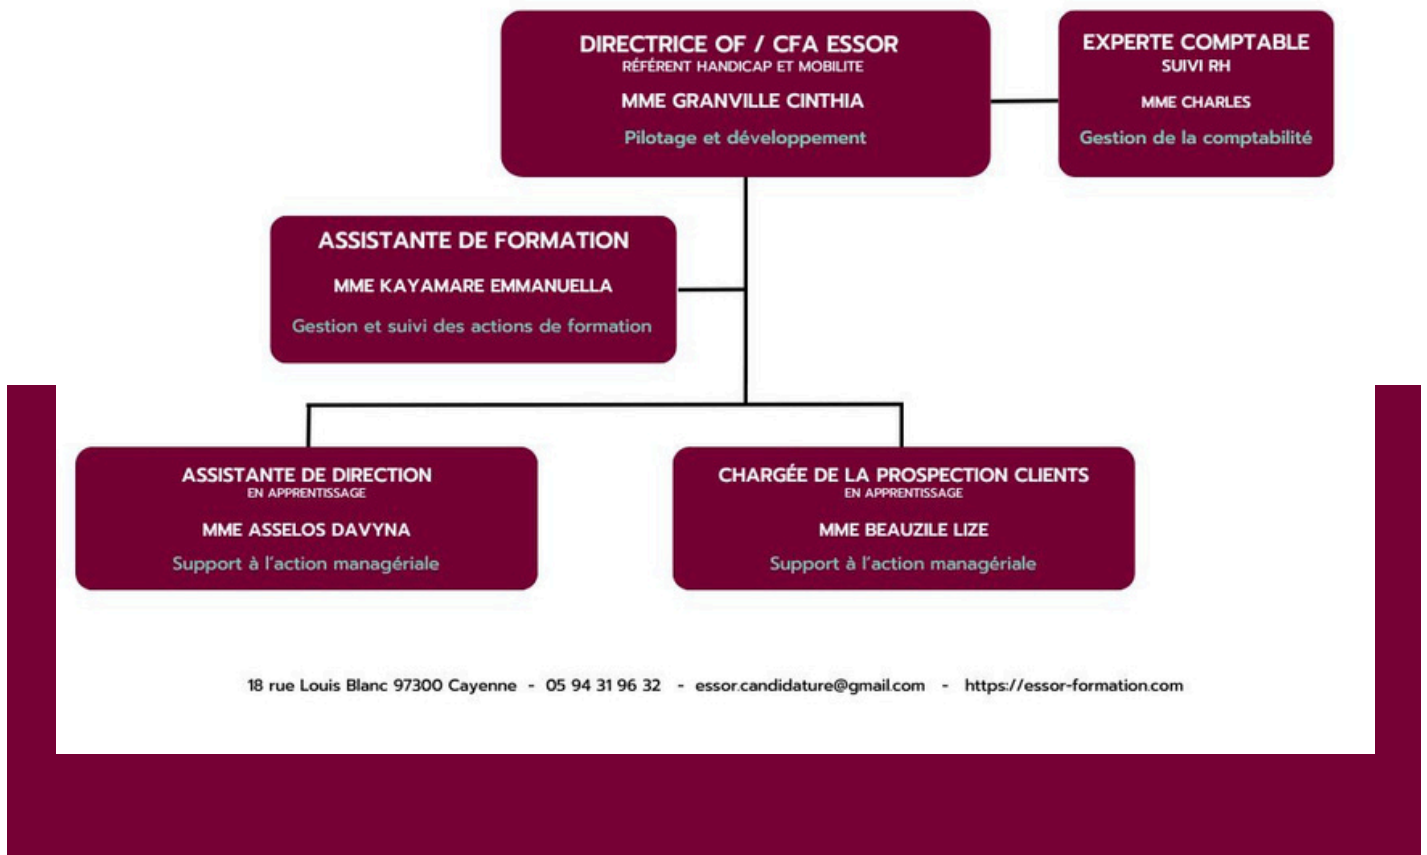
DIRECTRICE OF / CFA ESSOR
RÉFÉRENT HANDICAP ET MOBILITE
MME GRANVILLE CINTHIA
Pilotage et développement

EXPERTE COMPTABLE
SUIVI RH
MME CHARLES
Gestion de la comptabilité

ASSISTANTE DE FORMATION
MME KAYAMARE EMMANUELLA
Gestion et suivi des actions de formation

ASSISTANTE DE DIRECTION
EN APPRENTISSAGE
MME ASSELOS DAVYNA
Support à l'action managériale

CHARGÉE DE LA PROSPECTION CLIENTS
EN APPRENTISSAGE
MME BEAUZILE LIZE
Support à l'action managériale

18 rue Louis Blanc 97300 Cayenne - 05 94 31 96 32 - essor.candidature@gmail.com - https://essor-formation.com